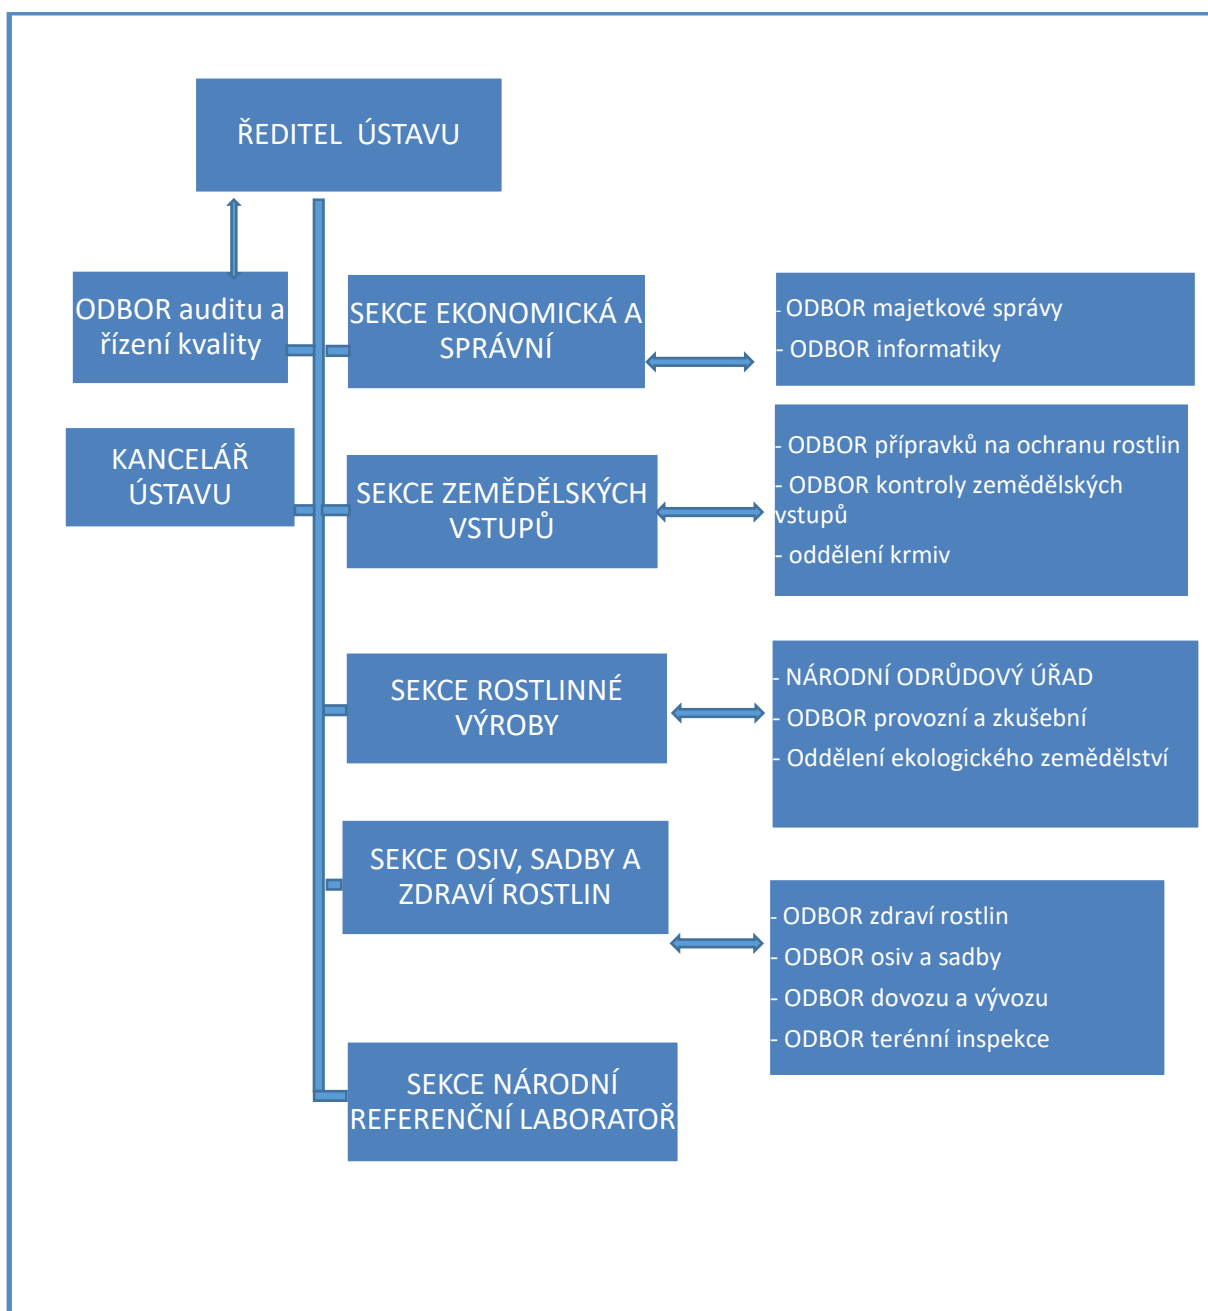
ŘEDITEL ÚSTAVU

ODBOR auditu a řízení kvality

SEKCE EKONOMICKÁ A SPRÁVNÍ

- ODBOR majetkové správy
- ODBOR informatiky

KANCELÁŘ ÚSTAVU

SEKCE ZEMĚDĚLSKÝCH VSTUPŮ

- ODBOR přípravků na ochranu rostlin
- ODBOR kontroly zemědělských vstupů
- oddělení krmiv

SEKCE ROSTLINNÉ VÝROBY

- NÁRODNÍ ODRŮDOVÝ ÚŘAD
- ODBOR provozní a zkušební
- Oddělení ekologického zemědělství

SEKCE OSIV, SADBY A ZDRAVÍ ROSTLIN

- ODBOR zdraví rostlin
- ODBOR osiv a sadby
- ODBOR dovozu a vývozu
- ODBOR terénní inspekce

SEKCE NÁRODNÍ REFERENČNÍ LABORATOŘ